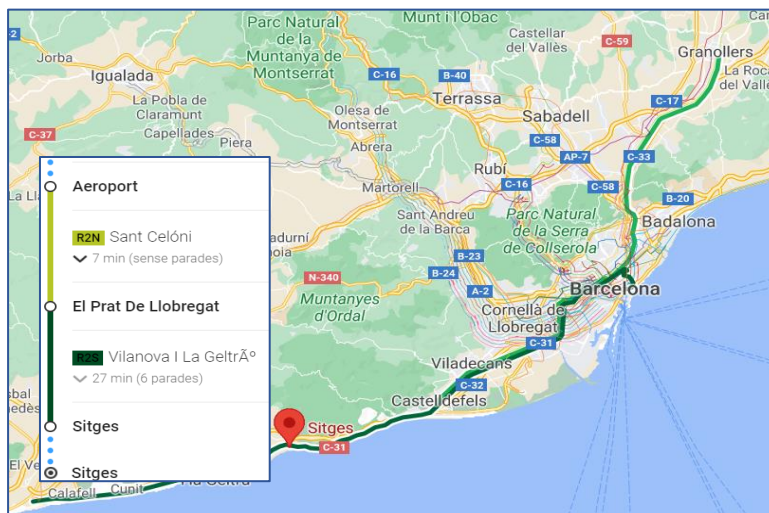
Parc Natural de la Muntanya de Montserrat
Munt i l'Obac
Castellar del Vallès
C-59
Granollers
La Roca del Vallès
Jorba
Igualada
C-16
B-40
Terrassa
Sabadell
C-17
La Pobla de Claramunt
Olesa de Montserrat
C-58
C-37
Capellades
Piera
Abrera
AP-7
C-33
Rubí
Martorell
C-16
C-58
B-20
Sant Andreu de la Barca
Parc Natural de la Serra de Collserola
Badalona
B-23
B-24
N-340
A-2
Barcelona
Muntanyes d'Ordal
Cornellà de Llobregat
C-31
Viladecans
C-32
Castelldefels
Sitges
C-31
Calafell
Cunit

Aeroport
R2N Sant Celóni
7 min (sense parades)
El Prat De Llobregat
R2S Vilanova I La GeltrÃº
27 min (6 parades)
Sitges
Sitges